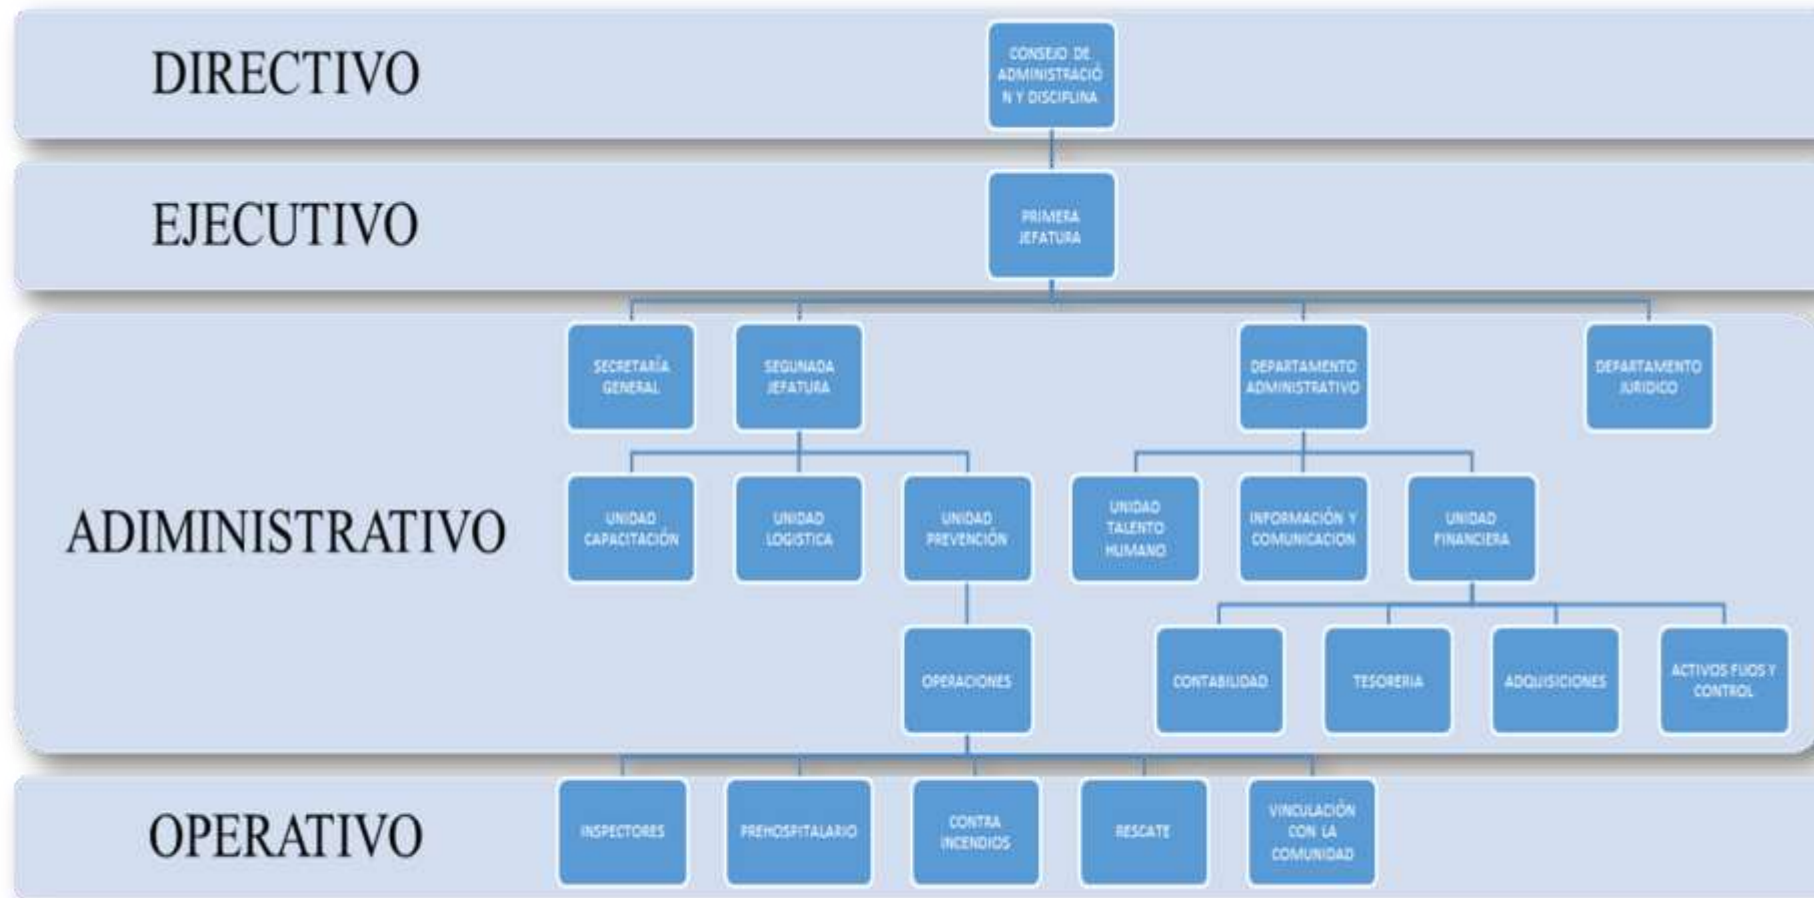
DIRECTIVO

CONSEJO DE ADMINISTRACIÓN Y DISCIPLINA

EJECUTIVO

PRIMERA JEFATURA

ADIMINISTRATIVO

SECRETARÍA GENERAL

SEGUNADA JEFATURA

DEPARTAMENTO ADMINISTRATIVO

DEPARTAMENTO JURIDICO

UNIDAD CAPACITACIÓN

UNIDAD LOGISTICA

UNIDAD PREVENCIÓN

UNIDAD TALENTO HUMANO

INFORMACIÓN Y COMUNICACION

UNIDAD FINANCIERA

OPERACIONES

CONTABILIDAD

TESORERIA

ADQUISICIONES

ACTIVOS FIJOS Y CONTROL

OPERATIVO

INSPECTORES

PREHOSPITALARIO

CONTRA INCENDIOS

RESCATE

VINCULACIÓN CON LA COMUNIDAD